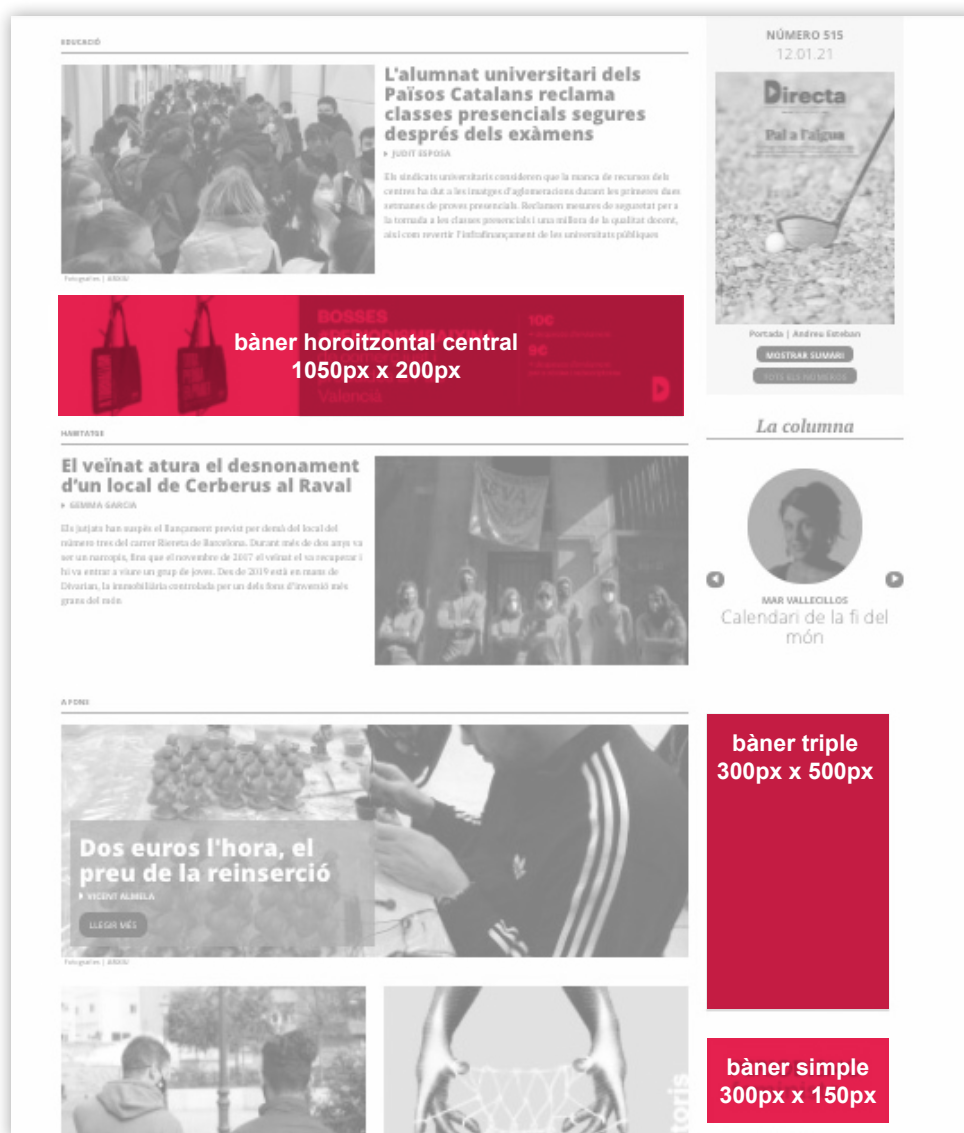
EDUCACIÓ

L'alumnat universitari dels Països Catalans reclama classes presencials segures després dels exàmens

▸ JUDIT ESPOSA

Els sindicats universitaris consideren que la manca de recursos dels centres ha dut a les imatges d'aglomeracions durant les primeres dues setmanes de proves presencials. Reclamen mesures de seguretat per a la tornada a les classes presencials i una millora de la qualitat docent, així com revertir l'infrafinançament de les universitats públiques

Fotografies | ARXIU

BOSSES

10€

5€

València

bàner horoitzontal central
1050px x 200px

NÚMERO 515
12.01.21

Directa

Pal a l'aigua

Portada | Andreu Esteban

MOSTRAR SUMARI

TOTS ELS NÚMEROS

La columna

MAR VALLECILLOS
Calendari de la fi del món

HABITATGE

El veïnat atura el desnonament d'un local de Cerberus al Raval

▸ GEMMA GARCIA

Els jutjats han suspès el llançament previst per demà del local del número tres del carrer Riereta de Barcelona. Durant més de dos anys va ser un narcopis, fins que el novembre de 2017 el veïnat el va recuperar i hi va entrar a viure un grup de joves. Des de 2019 està en mans de Divarian, la immobiliària controlada per un dels fons d'inversió més grans del món

A FONS

Dos euros l'hora, el preu de la reinserció

▸ VICENT ALMELA

LLEGIR MÉS

Fotografies | ARXIU

bàner triple
300px x 500px

bàner simple
300px x 150px